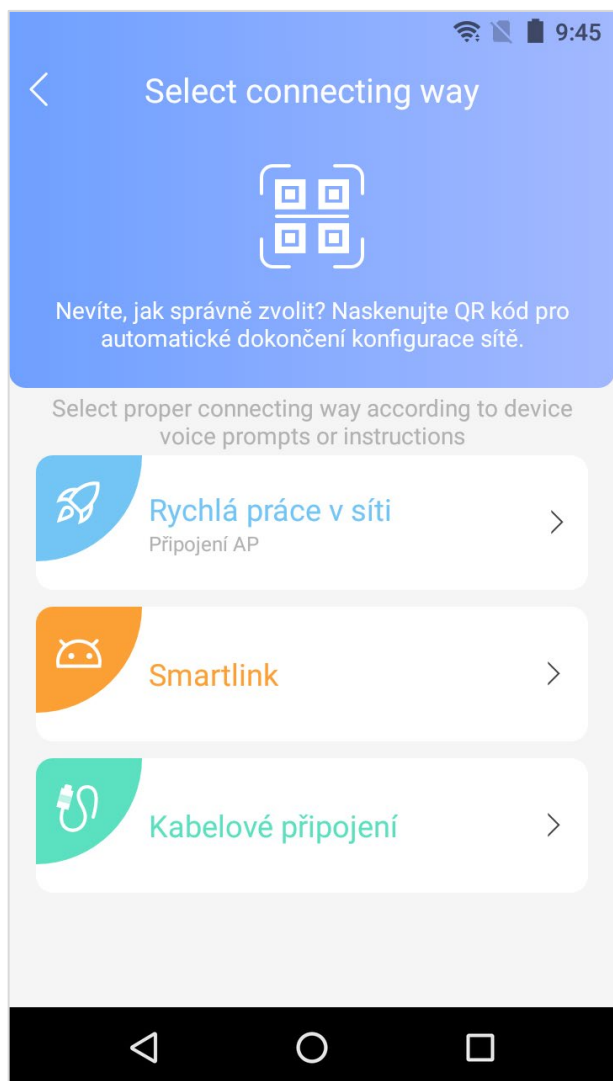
9:45

Select connecting way

Nevíte, jak správně zvolit? Naskenujte QR kód pro automatické dokončení konfigurace sítě.

Select proper connecting way according to device voice prompts or instructions

Rychlá práce v síti
Připojení AP

Smartlink

Kabelové připojení